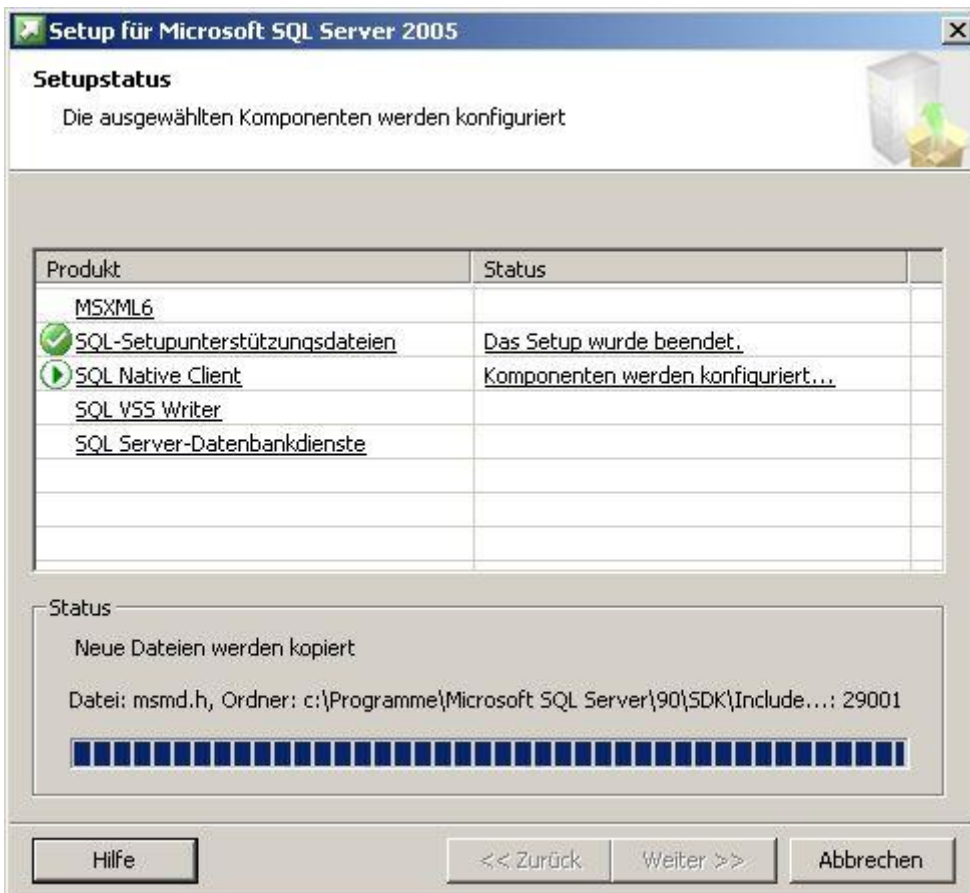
Setup für Microsoft SQL Server 2005

Setupstatus

Die ausgewählten Komponenten werden konfiguriert

| Produkt | Status |
|---|---|
| MSXML6 | |
| SQL-Setupunterstützungsdateien | Das Setup wurde beendet. |
| SQL Native Client | Komponenten werden konfiguriert... |
| SQL VSS Writer | |
| SQL Server-Datenbankdienste | |

Status

Neue Dateien werden kopiert

Datei: msmd.h, Ordner: c:\Programme\Microsoft SQL Server\90\SDK\Include...: 29001

Hilfe

<< Zurück

Weiter >>

Abbrechen